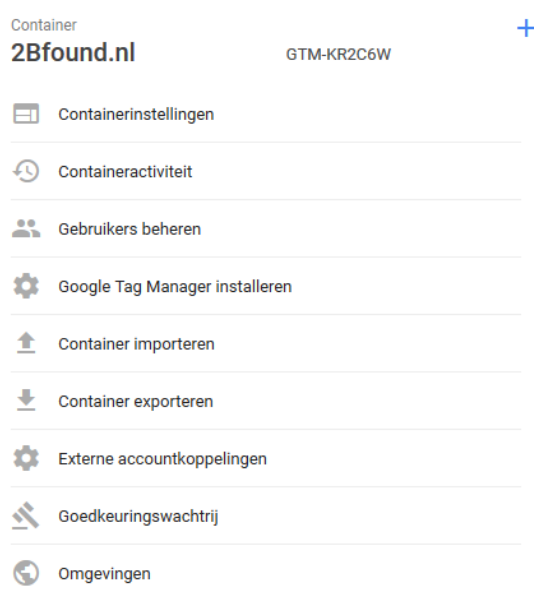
Container
2Bfound.nl GTM-KR2C6W
+

Containerinstellingen

Containeractiviteit

Gebruikers beheren

Google Tag Manager installeren

Container importeren

Container exporteren

Externe accountkoppelingen

Goedkeuringswachtrij

Omgevingen